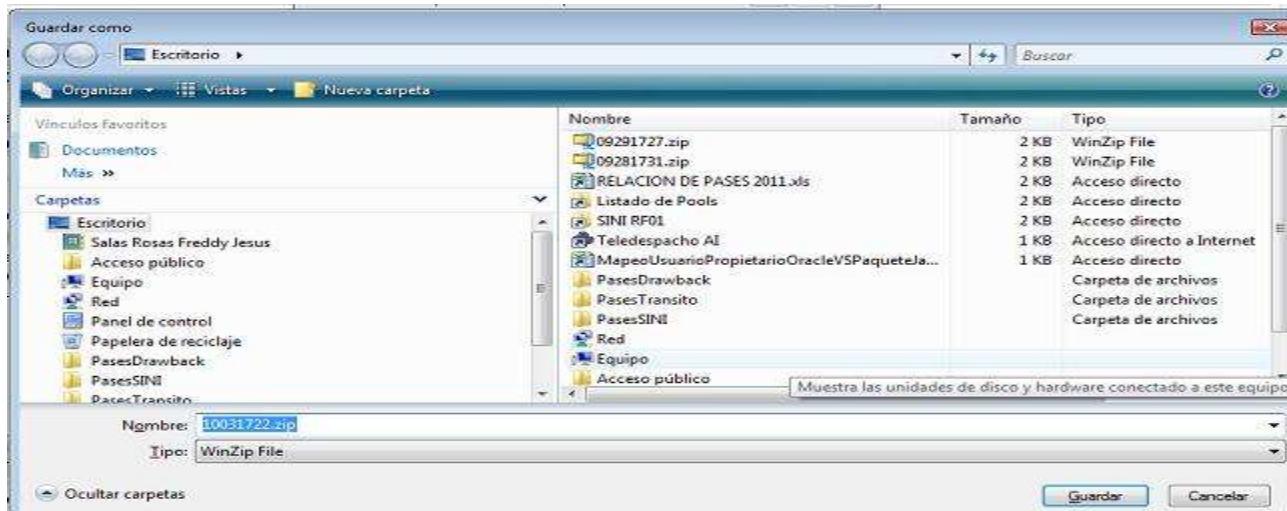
Guardar como

Escritorio ▸

Buscar

Organizar ▾ Vistas ▾ Nueva carpeta

Vínculos favoritos

Documentos

Más »

Carpetas

Escritorio
Salas Rosas Freddy Jesus
Acceso público
Equipo
Red
Panel de control
Papelera de reciclaje
PasesDrawback
PasesSINI
PasesTransito

| Nombre | Tamaño | Tipo |
|---|---|---|
| 09291727.zip | 2 KB | WinZip File |
| 09281731.zip | 2 KB | WinZip File |
| RELACION DE PASES 2011.xls | 2 KB | Acceso directo |
| Listado de Pools | 2 KB | Acceso directo |
| SINI RF01 | 2 KB | Acceso directo |
| Teledespacho AI | 1 KB | Acceso directo a Internet |
| MapeoUsuarioPropietarioOracleVSPaqueteJa... | 1 KB | Acceso directo |
| PasesDrawback | | Carpeta de archivos |
| PasesTransito | | Carpeta de archivos |
| PasesSINI | | Carpeta de archivos |
| Red | | |
| Equipo | | |
| Acceso público | | |

Muestra las unidades de disco y hardware conectado a este equipo

Nombre: 10031722.zip

Tipo: WinZip File

Ocultar carpetas

Guardar

Cancelar